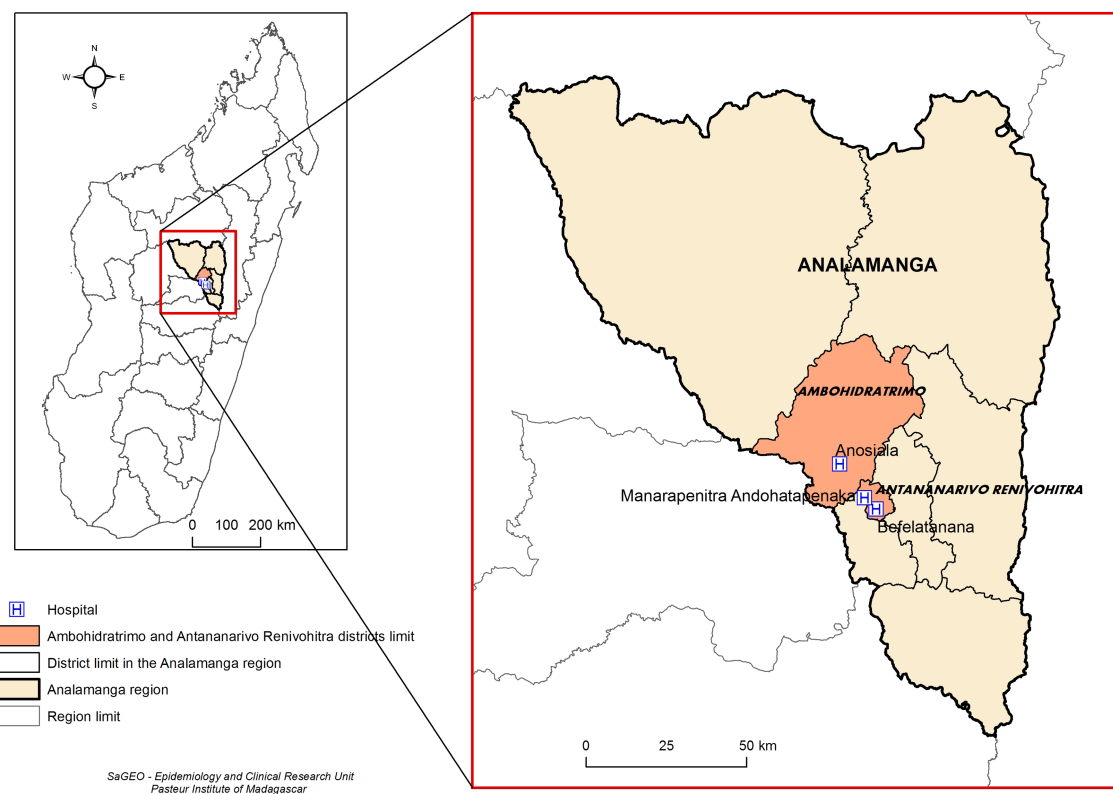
N
W
E
S

0 100 200 km

ANALAMANGA

AMBOHIDRATRIMO

Anosiala

H

Manarapenitra Andohatapenaka

H

H

ANTANANARIVO RENIVOHITRA

Befelatanana

0 25 50 km

H Hospital
Ambohidratrimo and Antananarivo Renivohitra districts limit
District limit in the Analamanga region
Analamanga region
Region limit

SaGEO - Epidemiology and Clinical Research Unit
Pasteur Institute of Madagascar